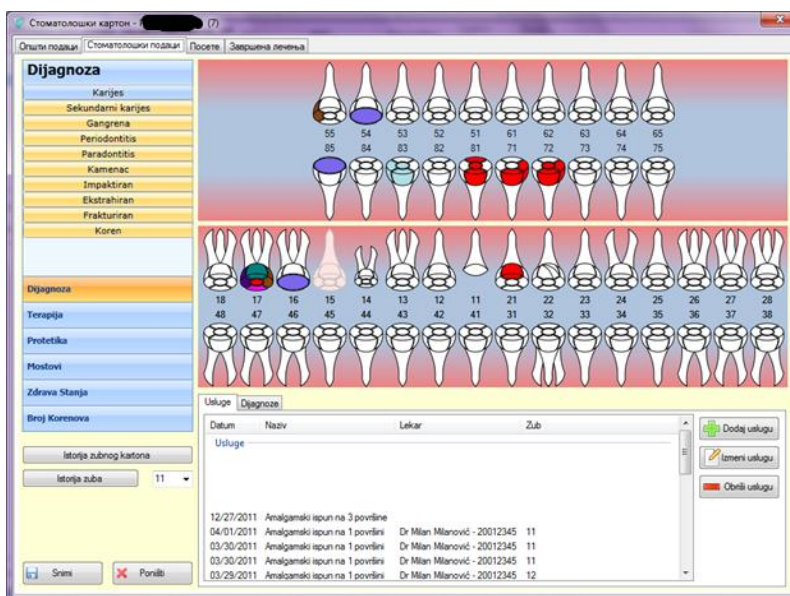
Стоматолошки картон - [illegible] (7)

Општи подаци | Стоматолошки подаци | Посете | Завршена лечења

Dijagnoza
Karijes
Sekundarni karijes
Gangrena
Periodontitis
Paradontitis
Kamenac
Impaktiran
Ekstrahiran
Frakturiran
Koren

Dijagnoza
Terapija
Protetika
Mostovi
Zdrava Stanja
Broj Korenova

Istorija zubnog kartona
Istorija zuba 11

Snimi
Poništi

55 54 53 52 51 61 62 63 64 65
85 84 83 82 81 71 72 73 74 75

18 17 16 15 14 13 12 11 21 22 23 24 25 26 27 28
48 47 46 45 44 43 42 41 31 32 33 34 35 36 37 38

Usluge | Dijagnoze

| Datum | Naziv | Lekar | Zub |
|---|---|---|---|
| Usluge | | | |
| 12/27/2011 | Amalgamski ispun na 3 površine | | |
| 04/01/2011 | Amalgamski ispun na 1 površini | Dr Milan Milanović - 20012345 | 11 |
| 03/30/2011 | Amalgamski ispun na 1 površini | Dr Milan Milanović - 20012345 | 11 |
| 03/30/2011 | Amalgamski ispun na 1 površini | Dr Milan Milanović - 20012345 | 11 |
| 03/29/2011 | Amalgamski ispun na 1 površini | Dr Milan Milanović - 20012345 | 12 |

Dodaj uslugu
Izmeni uslugu
Obriši uslugu